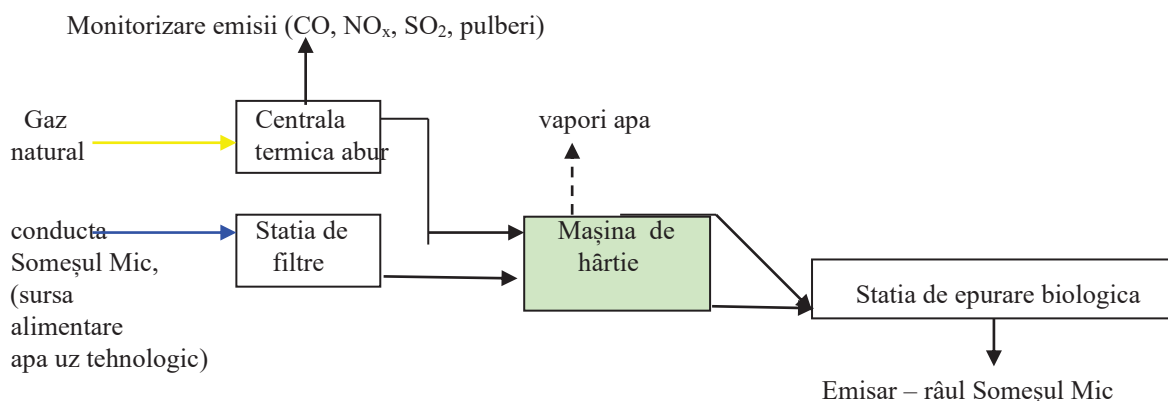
Monitorizare emisii (CO, $NO_x$, $SO_2$, pulberi)

Gaz natural

Centrala termica abur

vapori apa

conducta Someșul Mic, (sursa alimentare apa uz tehnologic)

Statia de filtre

Mașina de hârtie

Statia de epurare biologica

Emisar – râul Someșul Mic